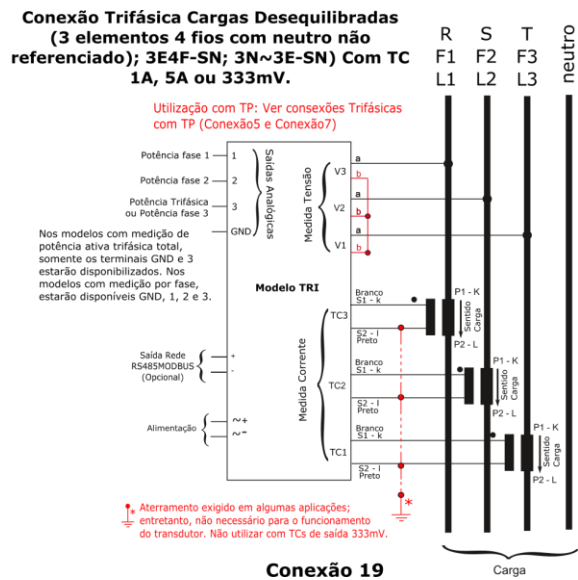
Conexão Trifásica Cargas Desequilibradas (3 elementos 4 fios com neutro não referenciado); 3E4F-SN; 3N~3E-SN) Com TC 1A, 5A ou 333mV.

R F1 L1
S F2 L2
T F3 L3
neutro

Utilização com TP: Ver consexões Trifásicas com TP (Conexão5 e Conexão7)

Potência fase 1 1
Potência fase 2 2
Potência Trifásica ou Potência fase 3 3
GND

Saídas Analógicas

Medida Tensão
V3 a b
V2 a b
V1 a b

Nos modelos com medição de potência ativa trifásica total, somente os terminais GND e 3 estarão disponibilizados. Nos modelos com medição por fase, estarão disponíveis GND, 1, 2 e 3.

Modelo TRI

TC3
Branco S1 - k
S2 - l Preto
P1 - K
Sentido Carga
P2 - L

Saída Rede RS485MODBUS (Opcional) + -

TC2
Branco S1 - k
S2 - l Preto
P1 - K
Sentido Carga
P2 - L

Medida Corrente

Alimentação ~+ ~-

TC1
Branco S1 - k
S2 - l Preto
P1 - K
Sentido Carga
P2 - L

* Aterramento exigido em algumas aplicações; entretanto, não necessário para o funcionamento do transdutor. Não utilizar com TCs de saída 333mV.

Conexão 19

Carga